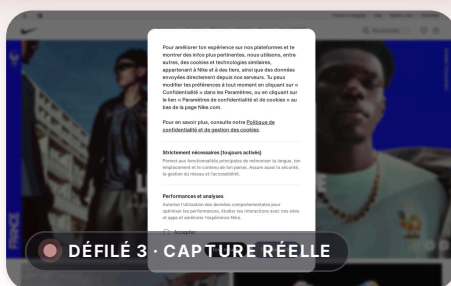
Pour améliorer ton expérience sur nos plateformes et te montrer des infos plus pertinentes, nous utilisons, entre autres, des cookies et technologies similaires, appartenant à Nike et à des tiers, ainsi que des données envoyées directement depuis nos serveurs. Tu peux modifier tes préférences à tout moment en cliquant sur « Confidentialité » dans les Paramètres, ou en cliquant sur le lien « Paramètres de confidentialité et de cookies » au bas de la page Nike.com.

Pour en savoir plus, consulte notre Politique de confidentialité et de gestion des cookies.

Strictement nécessaires (toujours activés)

Permet aux fonctionnalités principales de mémoriser ta langue, ton emplacement et le contenu de ton panier. Assure aussi la sécurité, la gestion du réseau et l'accessibilité.

Performances et analyses

Autorise l'utilisation des données comportementales pour optimiser les performances, étudier tes interactions avec nos sites et apps et améliorer l'expérience Nike.

Accepter

DÉFILÉ 3 · CAPTURE RÉELLE